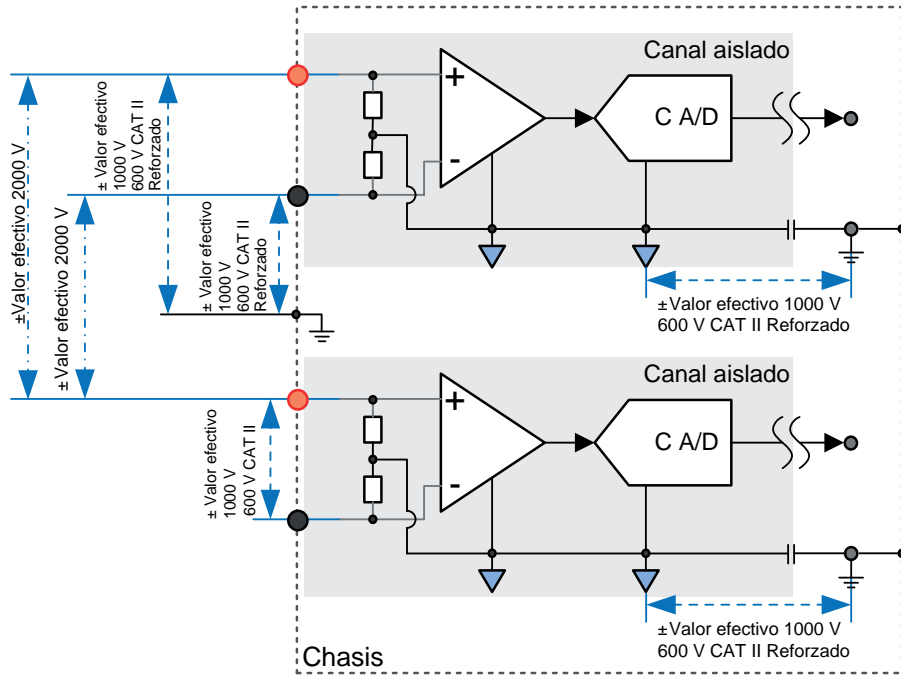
±Valor efectivo 2000 V

±Valor efectivo 2000 V

± Valor efectivo 1000 V 600 V CAT II Reforzado

± Valor efectivo 1000 V 600 V CAT II Reforzado

Canal aislado

+

-

C A/D

±Valor efectivo 1000 V 600 V CAT II Reforzado

± Valor efectivo 1000 V 600 V CAT II

Canal aislado

+

-

C A/D

±Valor efectivo 1000 V 600 V CAT II Reforzado

Chasis